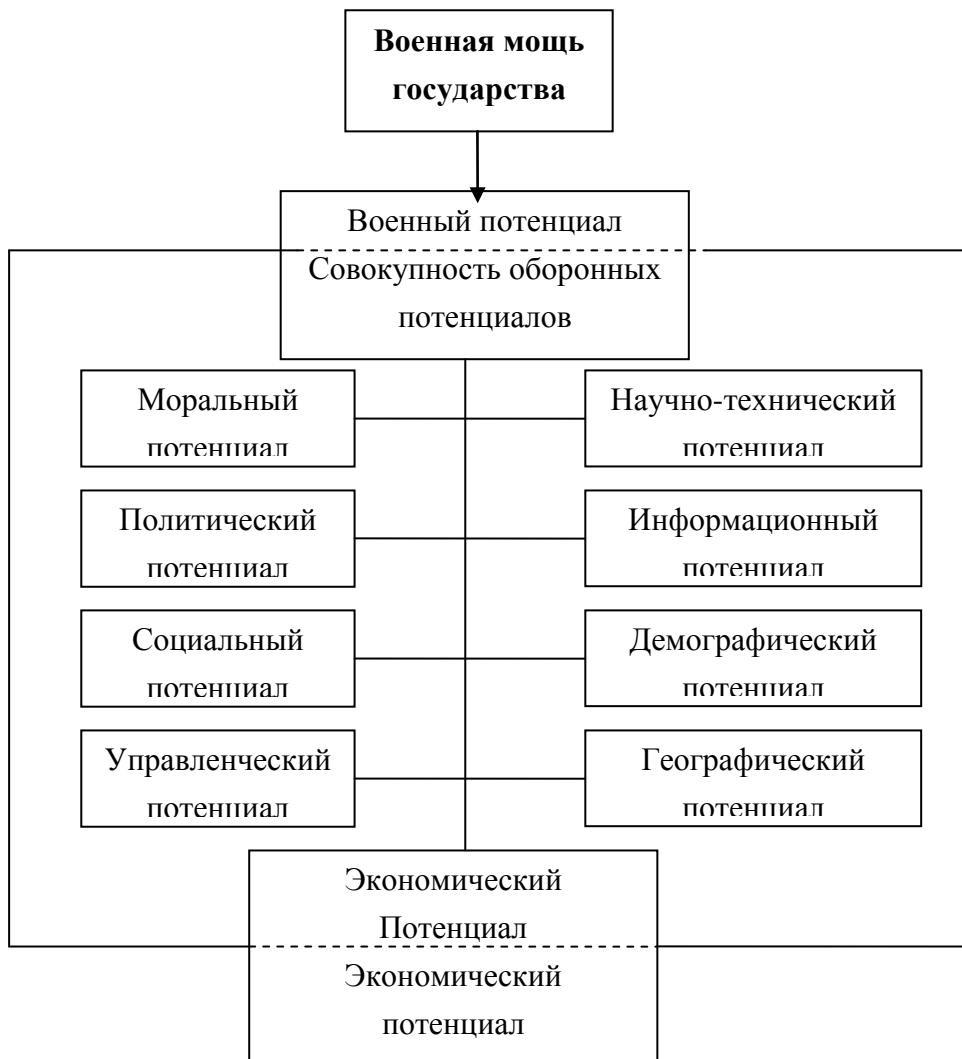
**Военная мощь государства**

Военный потенциал

Совокупность оборонных потенциалов

Моральный потенциал

Научно-технический потенциал

Политический потенциал

Информационный потенциал

Социальный потенциал

Демографический потенциал

Управленческий потенциал

Географический потенциал

Экономический Потенциал

Экономический потенциал